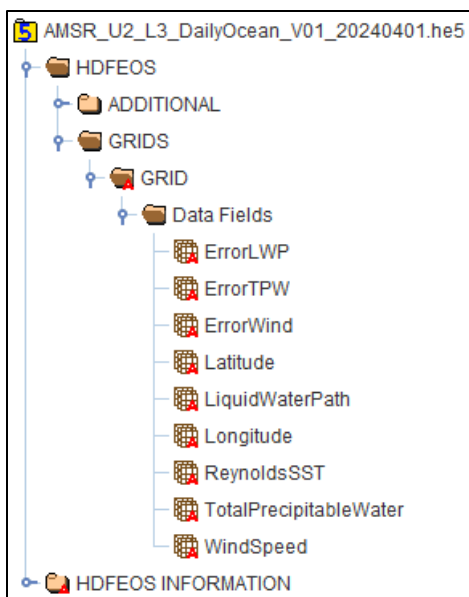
AMSR_U2_L3_DailyOcean_V01_20240401.he5
HDFEOS
ADDITIONAL
GRIDS
GRID
Data Fields
ErrorLWP
ErrorTPW
ErrorWind
Latitude
LiquidWaterPath
Longitude
ReynoldsSST
TotalPrecipitableWater
WindSpeed
HDFEOS INFORMATION